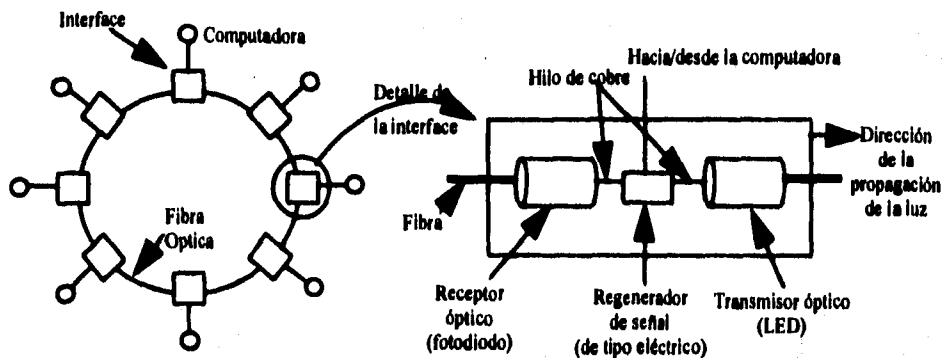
Interface

Computadora

Detalle de la interface

Hacia/desde la computadora

Hilo de cobre

Dirección de la propagación de la luz

Fibra

Fibra Óptica

Receptor óptico (fotodiodo)

Regenerador de señal (de tipo eléctrico)

Transmisor óptico (LED)